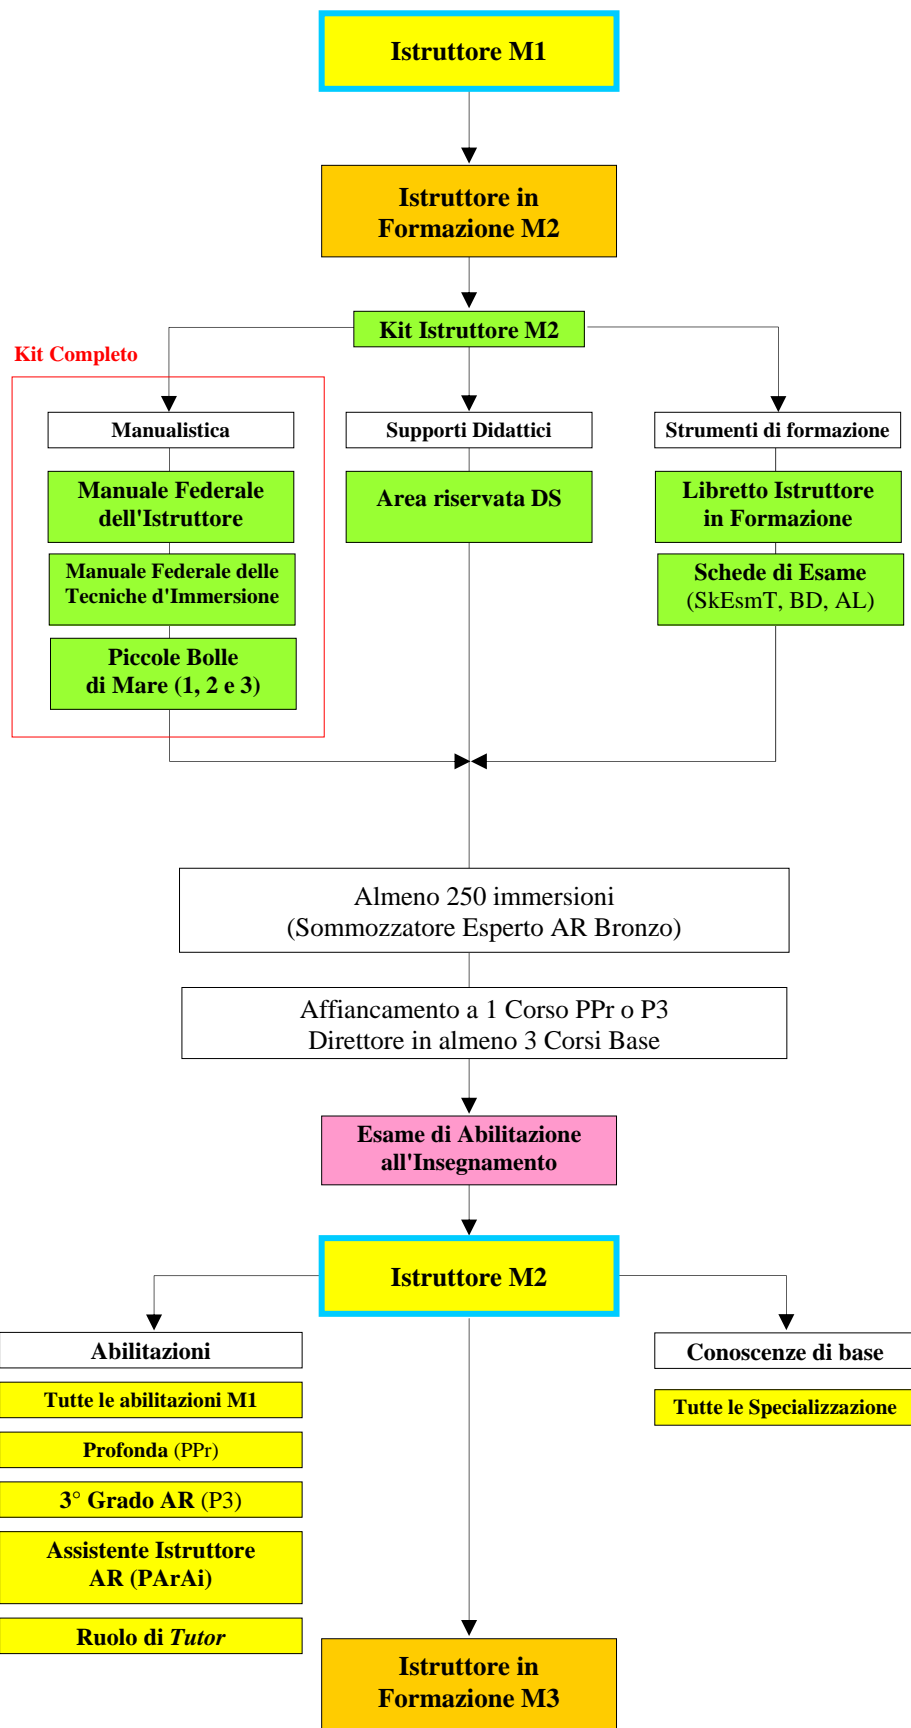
Istruttore M1

Istruttore in Formazione M2

Kit Istruttore M2

Kit Completo

Manualistica

Manuale Federale dell'Istruttore

Manuale Federale delle Tecniche d'Immersione

Piccole Bolle di Mare (1, 2 e 3)

Supporti Didattici

Area riservata DS

Strumenti di formazione

Libretto Istruttore in Formazione

Schede di Esame (SkEsmT, BD, AL)

Almeno 250 immersioni (Sommozzatore Esperto AR Bronzo)

Affiancamento a 1 Corso PPr o P3
Direttore in almeno 3 Corsi Base

Esame di Abilitazione all'Insegnamento

Istruttore M2

Abilitazioni

Tutte le abilitazioni M1

Profonda (PPr)

3° Grado AR (P3)

Assistente Istruttore AR (PArAi)

Ruolo di *Tutor*

Conoscenze di base

Tutte le Specializzazione

Istruttore in Formazione M3